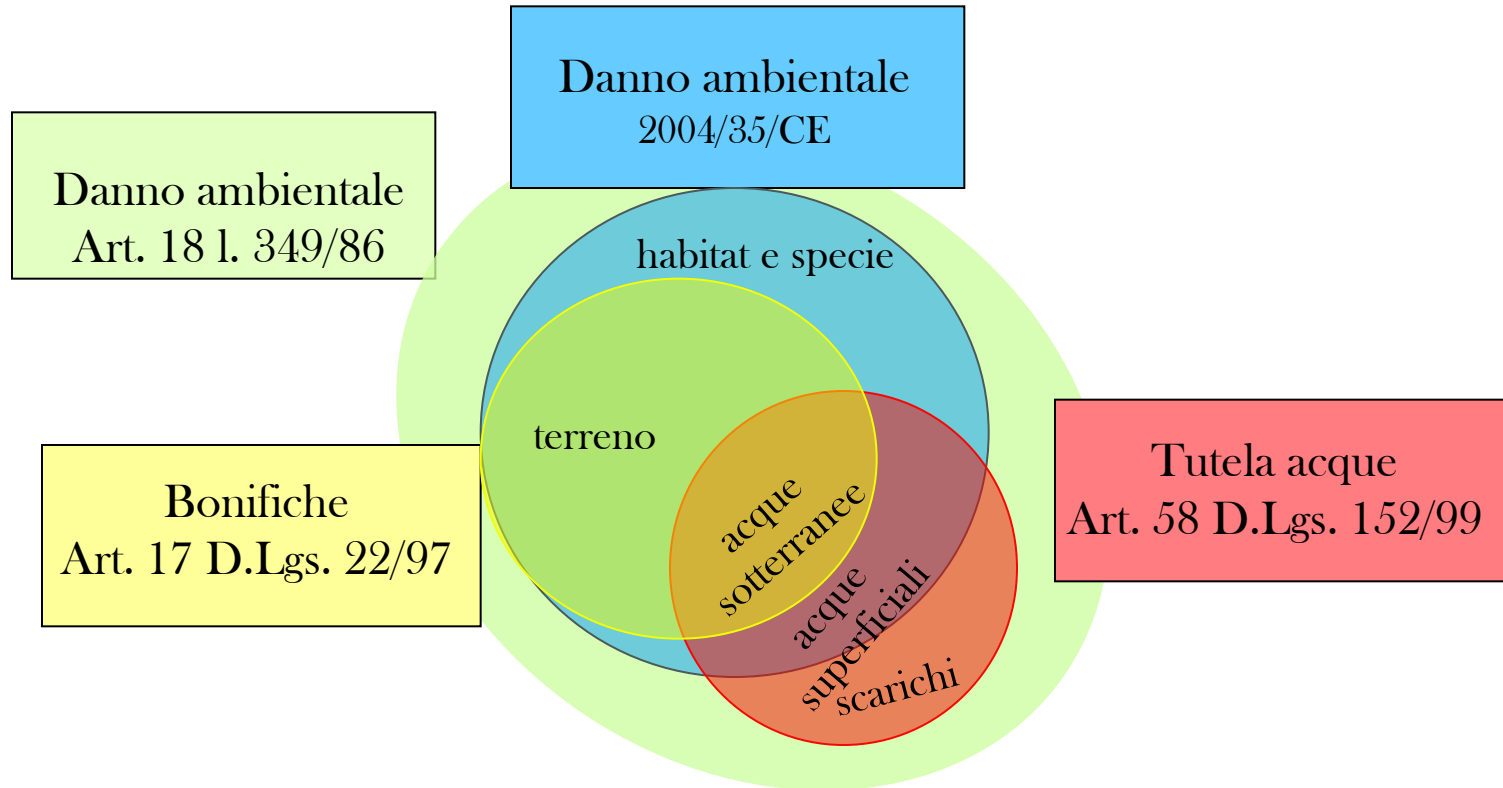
Danno ambientale
2004/35/CE

Danno ambientale
Art. 18 l. 349/86

habitat e specie

terreno

Bonifiche
Art. 17 D.Lgs. 22/97

acque sotterranee

acque superficiali

scarichi

Tutela acque
Art. 58 D.Lgs. 152/99